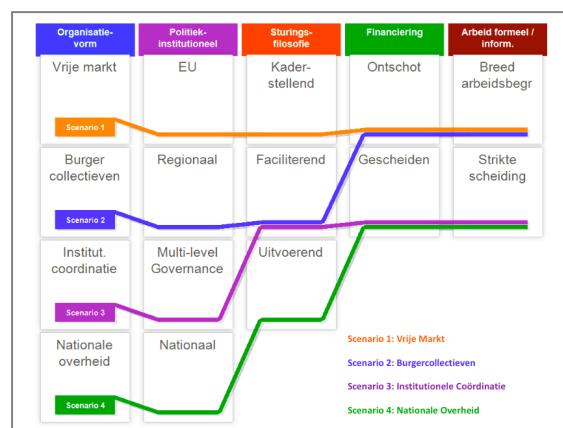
| Organisatie-vorm | Politiek-institutioneel | Sturings-filosofie | Financiering | Arbeid formeel / inform. |
|---|---|---|---|---|
| Vrije markt | EU | Kader-stellend | Ontschot | Breed arbeidsbegr |
| Burger collectieven | Regionaal | Faciliterend | Gescheiden | Strikte scheiding |
| Institut. coordinatie | Multi-level Governance | Uitvoerend | | |
| Nationale overheid | Nationaal | | | |

Scenario 1

Scenario 2

Scenario 3

Scenario 4

Scenario 1: Vrije Markt

Scenario 2: Burgercollectieven

Scenario 3: Institutionele Coördinatie

Scenario 4: Nationale Overheid